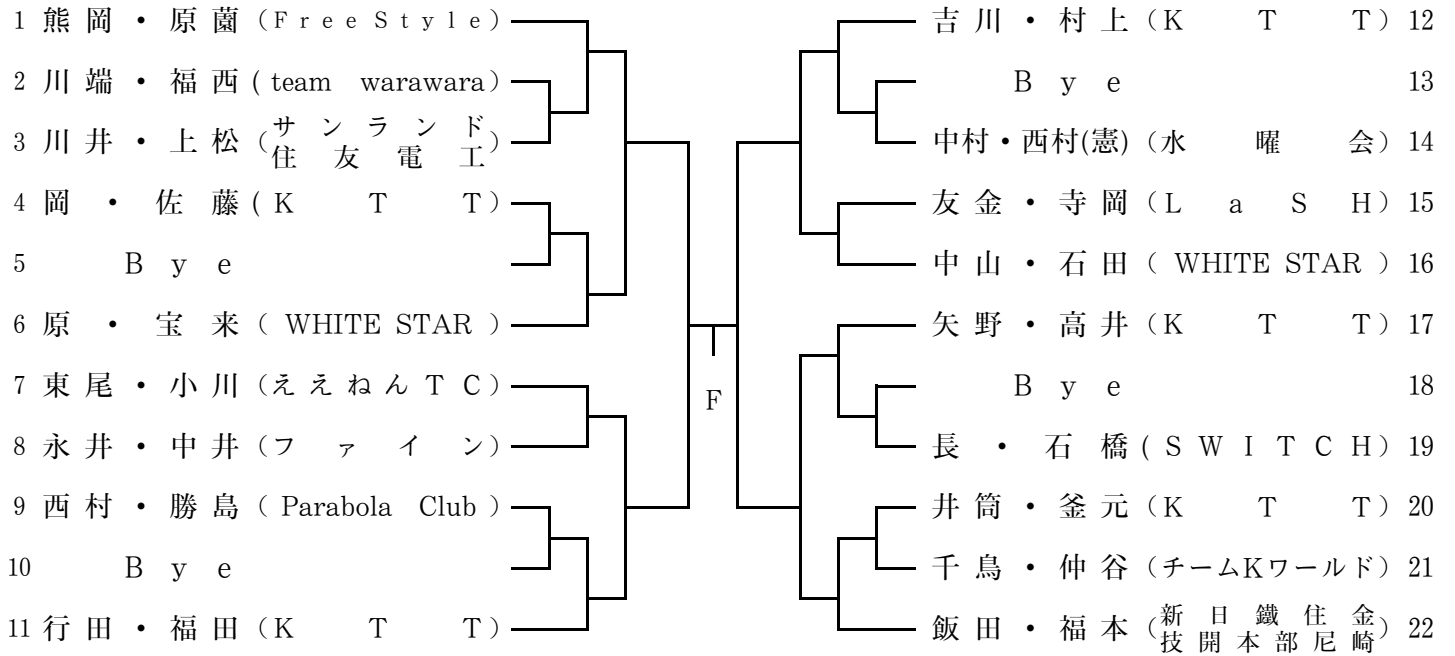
1 熊岡・原薗（FreeStyle）
2 川端・福西（team warawara）
3 川井・上松（サンランド住友電工）
4 岡・佐藤（KTT）
5 Bye
6 原・宝来（WHITE STAR）
7 東尾・小川（ええねんTC）
8 永井・中井（ファイン）
9 西村・勝島（Parabola Club）
10 Bye
11 行田・福田（KTT）

F

吉川・村上（KTT）12
Bye 13
中村・西村(憲)（水曜会）14
友金・寺岡（LaSH）15
中山・石田（WHITE STAR）16
矢野・高井（KTT）17
Bye 18
長・石橋（SWITCH）19
井筒・釜元（KTT）20
千鳥・仲谷（チームKワールド）21
飯田・福本（新日鐵住金技開本部尼崎）22